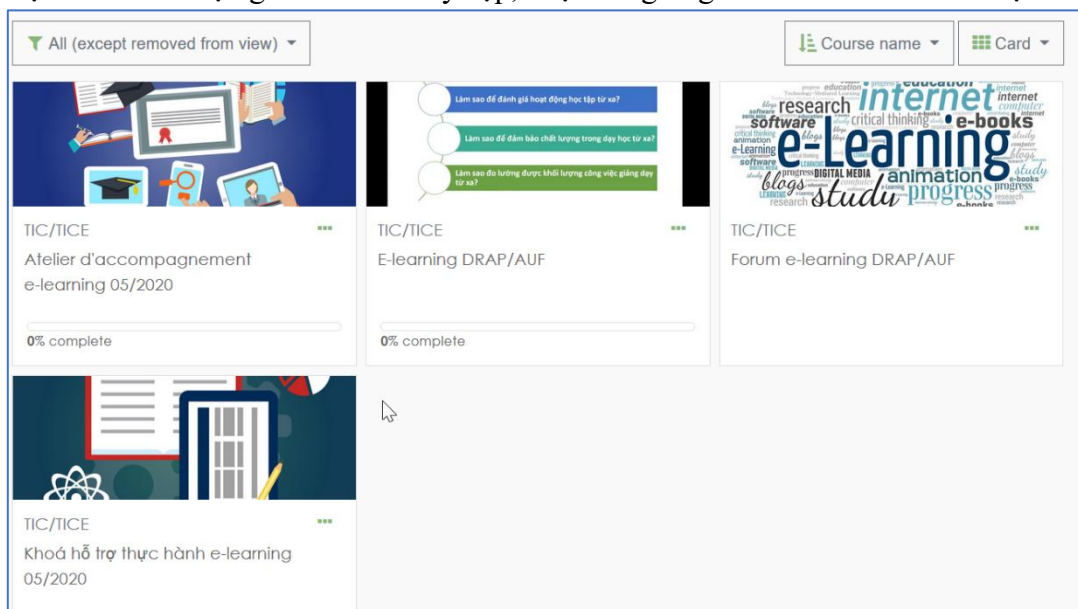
All (except removed from view)

Course name

Card

Làm sao để đánh giá hoạt động học tập từ xa?

Làm sao để đảm bảo chất lượng trong dạy học từ xa?

Làm sao đo lường được khối lượng công việc giảng dạy từ xa?

research internet software critical thinking e-books e-Learning blogs animation DIGITAL MEDIA progress study education computer

TIC/TICE

Atelier d'accompagnement e-learning 05/2020

0% complete

TIC/TICE

E-learning DRAP/AUF

0% complete

TIC/TICE

Forum e-learning DRAP/AUF

TIC/TICE

Khoá hỗ trợ thực hành e-learning 05/2020